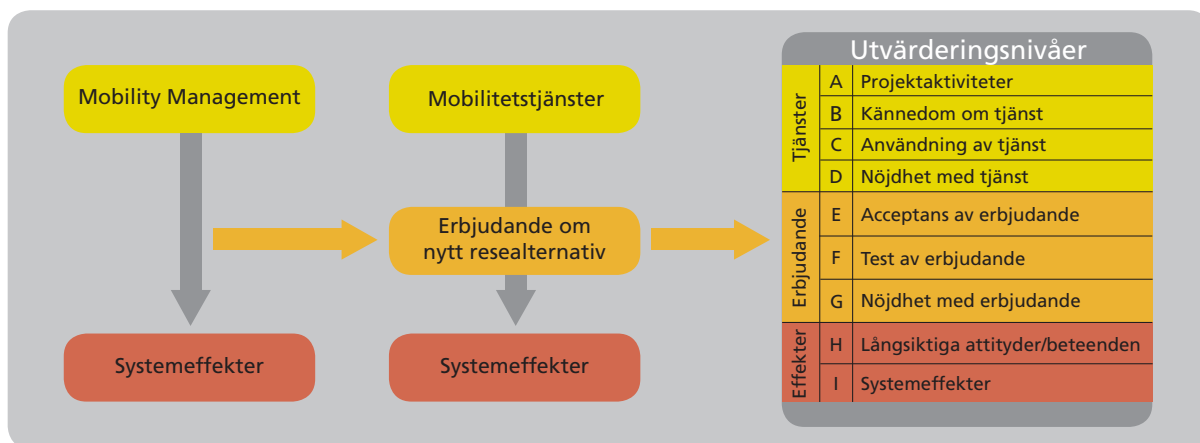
Mobility Management

Mobilitetstjänster

Erbjudande om nytt resealternativ

Systemeffekter

Systemeffekter

Utvärderingsnivåer

| | | |
|---|---|---|
| Tjänster | A | Projektaktiviteter |
| | B | Kännedom om tjänst |
| | C | Användning av tjänst |
| | D | Nöjdhet med tjänst |
| Erbjudande | E | Acceptans av erbjudande |
| | F | Test av erbjudande |
| | G | Nöjdhet med erbjudande |
| Effekter | H | Långsiktiga attityder/beteenden |
| | I | Systemeffekter |